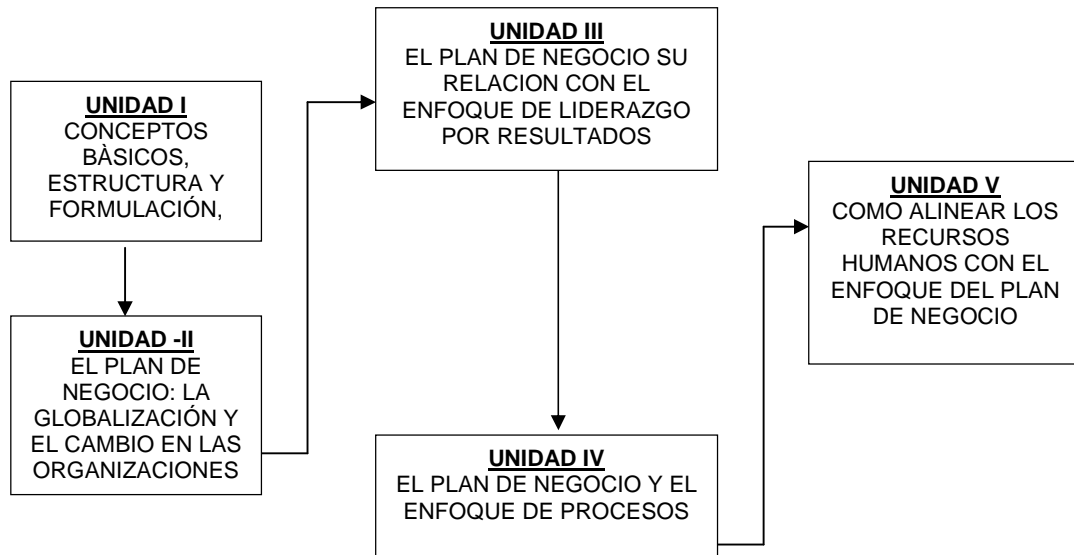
UNIDAD I
CONCEPTOS BÀSICOS, ESTRUCTURA Y FORMULACIÓN,

UNIDAD -II
EL PLAN DE NEGOCIO: LA GLOBALIZACIÓN Y EL CAMBIO EN LAS ORGANIZACIONES

UNIDAD III
EL PLAN DE NEGOCIO SU RELACION CON EL ENFOQUE DE LIDERAZGO POR RESULTADOS

UNIDAD IV
EL PLAN DE NEGOCIO Y EL ENFOQUE DE PROCESOS

UNIDAD V
COMO ALINEAR LOS RECURSOS HUMANOS CON EL ENFOQUE DEL PLAN DE NEGOCIO